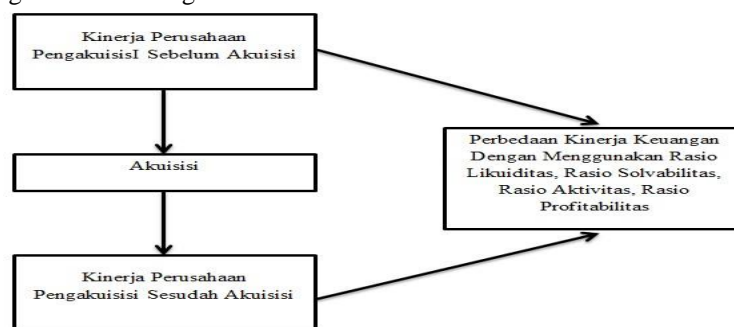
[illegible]

Kinerja Perusahaan PengakuisisI Sebelum Akuisisi

Akuisisi

Kinerja Perusahaan Pengakuisisi Sesudah Akuisisi

Perbedaan Kinerja Keuangan Dengan Menggunakan Rasio Likuiditas, Rasio Solvabilitas, Rasio Aktivitas, Rasio Profitabilitas